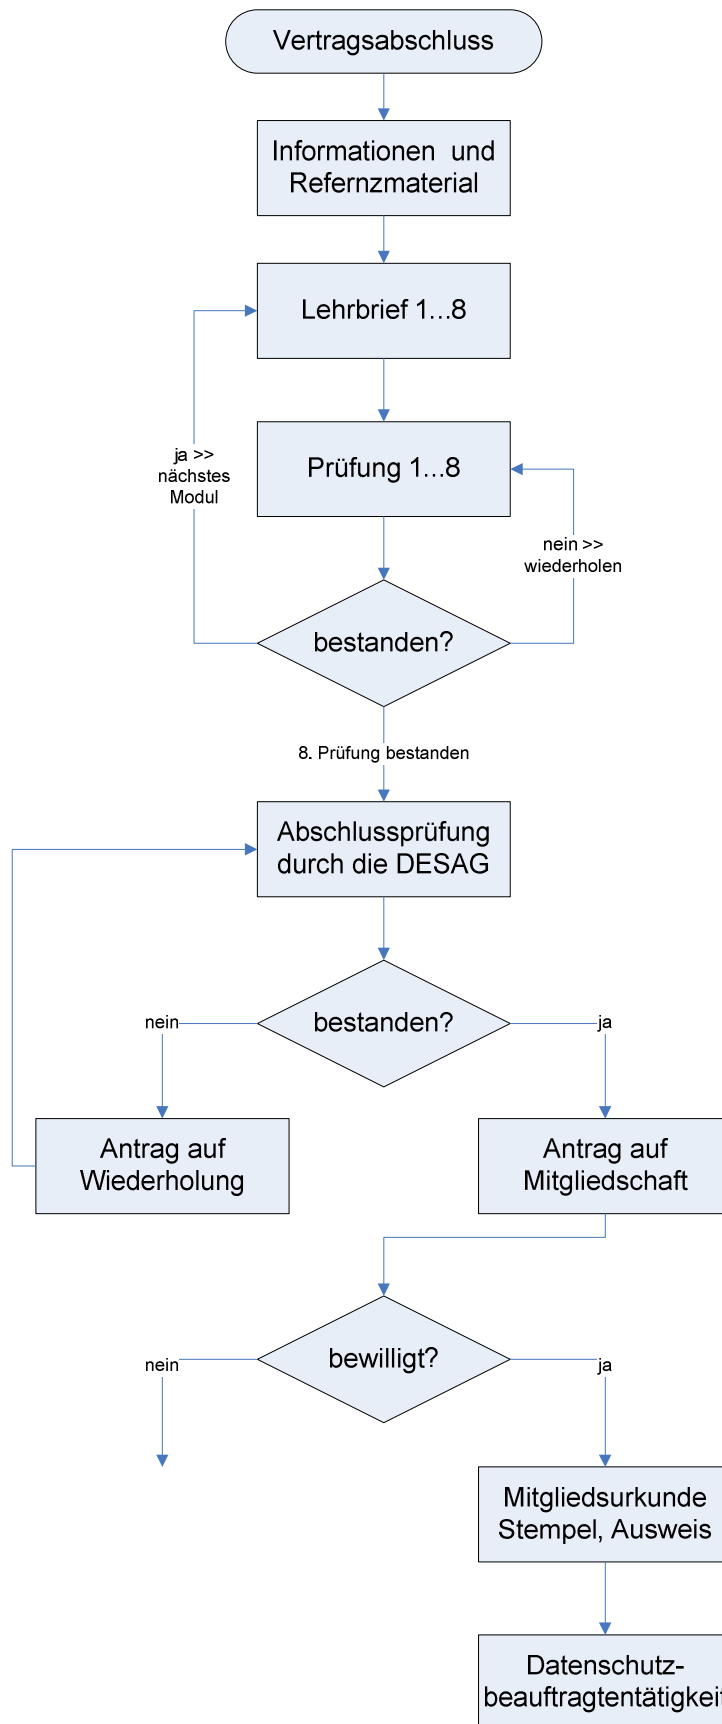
Vertragsabschluss

Informationen und Refernzmaterial

Lehrbrief 1...8

ja >> nächstes Modul

Prüfung 1...8

nein >> wiederholen

bestanden?

8. Prüfung bestanden

Abschlussprüfung durch die DESAG

nein

bestanden?

ja

Antrag auf Wiederholung

Antrag auf Mitgliedschaft

nein

bewilligt?

ja

Mitgliedsurkunde Stempel, Ausweis

Datenschutz-
beauftragtentätigkei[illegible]